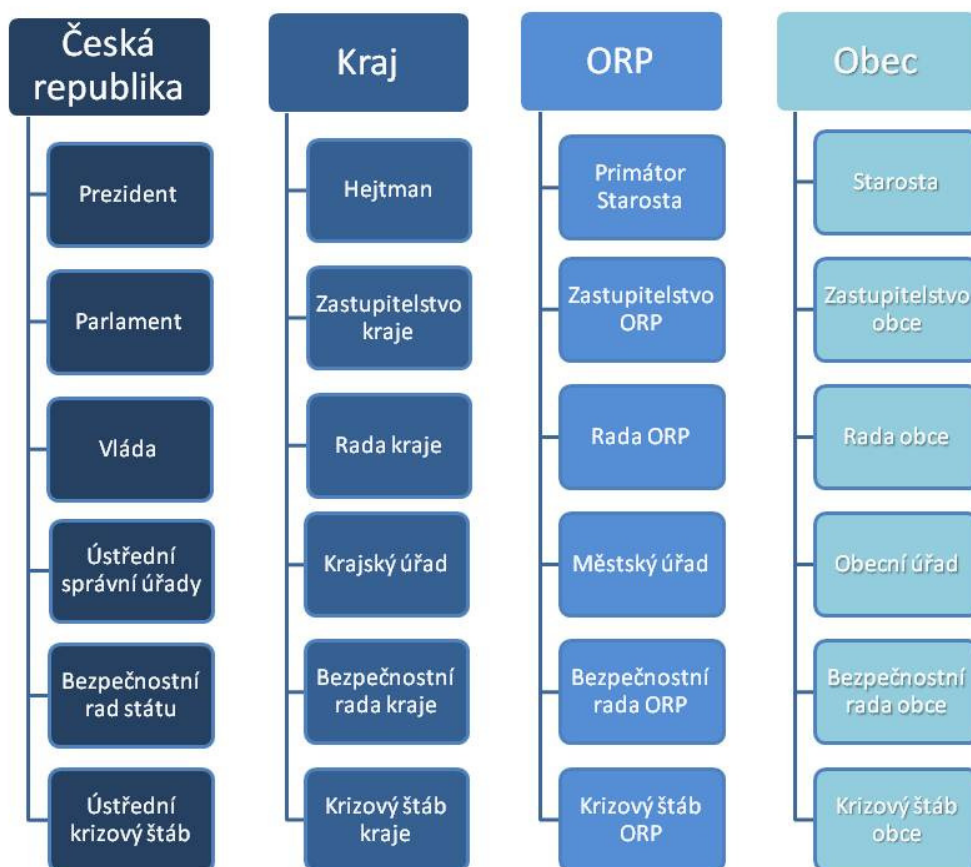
Česká republika

Prezident

Parlament

Vláda

Ústřední správní úřady

Bezpečnostní rad státu

Ústřední krizový štáb

Kraj

Hejtman

Zastupitelstvo kraje

Rada kraje

Krajský úřad

Bezpečnostní rada kraje

Krizový štáb kraje

ORP

Primátor Starosta

Zastupitelstvo ORP

Rada ORP

Městský úřad

Bezpečnostní rada ORP

Krizový štáb ORP

Obec

Starosta

Zastupitelstvo obce

Rada obce

Obecní úřad

Bezpečnostní rada obce

Krizový štáb obce